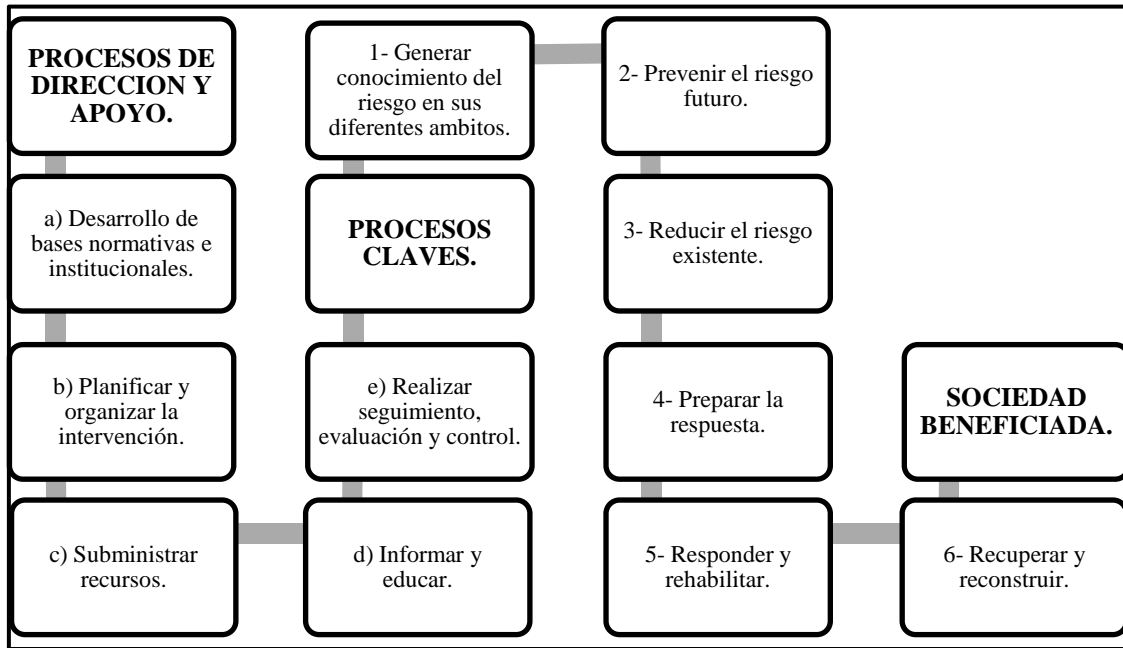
PROCESOS DE DIRECCION Y APOYO.

a) Desarrollo de bases normativas e institucionales.

b) Planificar y organizar la intervención.

c) Subministrar recursos.

d) Informar y educar.

e) Realizar seguimiento, evaluación y control.

PROCESOS CLAVES.

1- Generar conocimiento del riesgo en sus diferentes ambitos.

2- Prevenir el riesgo futuro.

3- Reducir el riesgo existente.

4- Preparar la respuesta.

5- Responder y rehabilitar.

6- Recuperar y reconstruir.

SOCIEDAD BENEFICIADA.